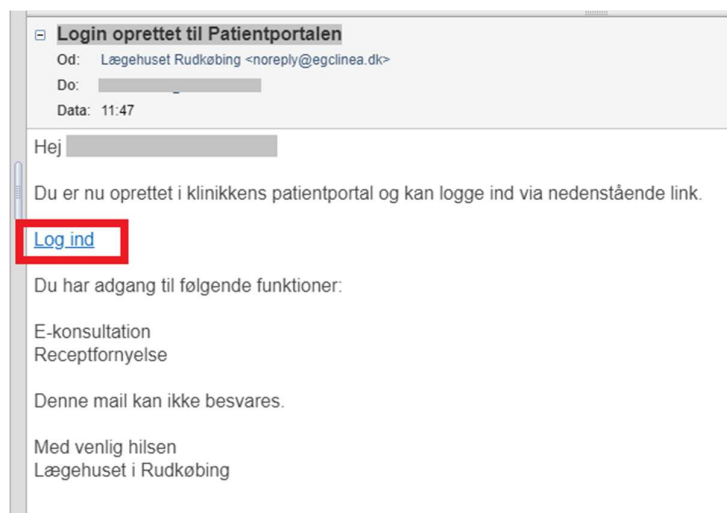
⊟ Login oprettet til Patientportalen

Od: Lægehuset Rudkøbing <noreply@egclinea.dk>

Do: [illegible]

Data: 11:47

Hej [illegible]

Du er nu oprettet i klinikkens patientportal og kan logge ind via nedenstående link.

Log ind

Du har adgang til følgende funktioner:

E-konsultation
Receptfornyelse

Denne mail kan ikke besvares.

Med venlig hilsen
Lægehuset i Rudkøbing